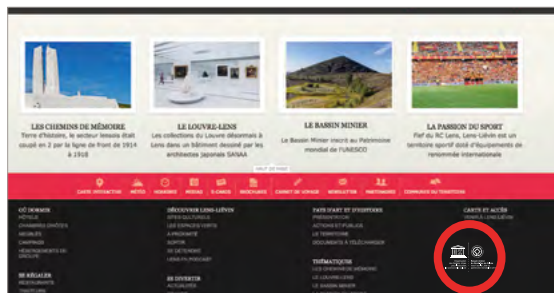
LES CHEMINS DE MÉMOIRE
Terre d'histoire, le secteur lensois était coupé en 2 par la ligne de front de 1914 à 1918

LE LOUVRE-LENS
Les collections du Louvre désormais à Lens dans un bâtiment dessiné par les architectes japonais SANAA

LE BASSIN MINIER
Le Bassin Minier inscrit au Patrimoine mondial de l'UNESCO

LA PASSION DU SPORT
Fief du RC Lens, Lens-Liévin est un territoire sportif doté d'équipements de renommée internationale

HAUT DE PAGE

CARTE INTERACTIVE MÉTÉO HORAIRES MÉDIAS E-CARDS BROCHURES CARNET DE VOYAGE NEWSLETTER PARTENAIRES COMMUNES DU TERRITOIRE

OÙ DORMIR
HÔTELS
CHAMBRES D'HÔTES
MEUBLÉS
CAMPINGS
HÉBERGEMENTS DE GROUPE

SE RÉGALER
RESTAURANTS
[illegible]

DÉCOUVRIR LENS-LIÉVIN
SITES CULTURELS
LES ESPACES VERTS
À PROXIMITÉ
AGENDA
SE DÉTENDRE
LENS-LIÉVIN PODCAST

SE DIVERTIR
ACTIVITÉS

PAYS D'ART ET D'HISTOIRE
PRÉSENTATION
ACTIONS ET PUBLICS
LE TERRITOIRE
DOCUMENTS À TÉLÉCHARGER

THÉMATIQUES
LES CHEMINS DE MÉMOIRE
LE LOUVRE-LENS
LE BASSIN MINIER

CARTE ET ACCÈS
VENIR À LENS-LIÉVIN